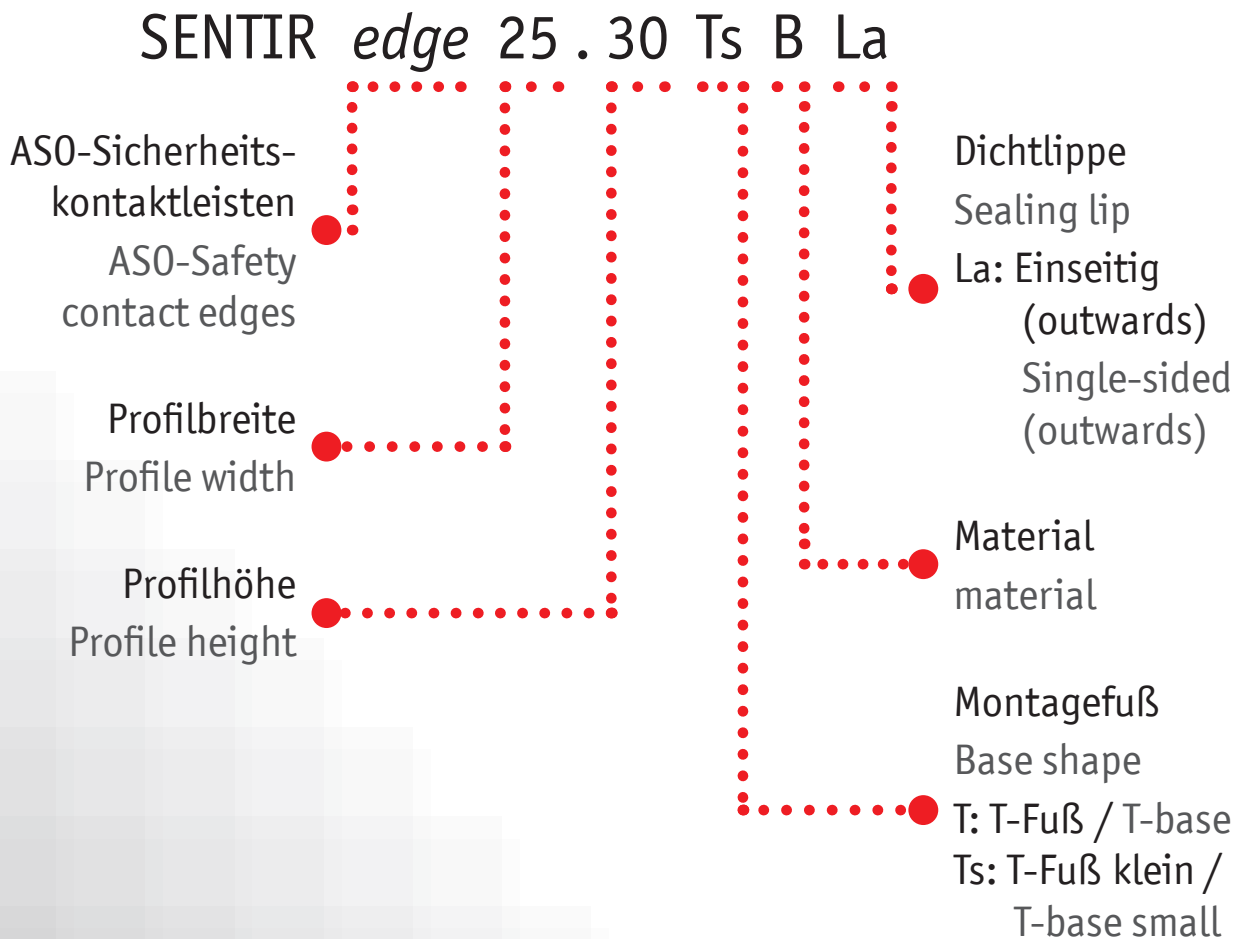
SENTIR *edge* 25 . 30 Ts B La

ASO-Sicherheitskontaktleisten
ASO-Safety contact edges

Profilbreite
Profile width

Profilhöhe
Profile height

Dichtlippe
Sealing lip
La: Einseitig (outwards)
Single-sided (outwards)

Material
material

Montagefuß
Base shape
T: T-Fuß / T-base
Ts: T-Fuß klein / T-base small